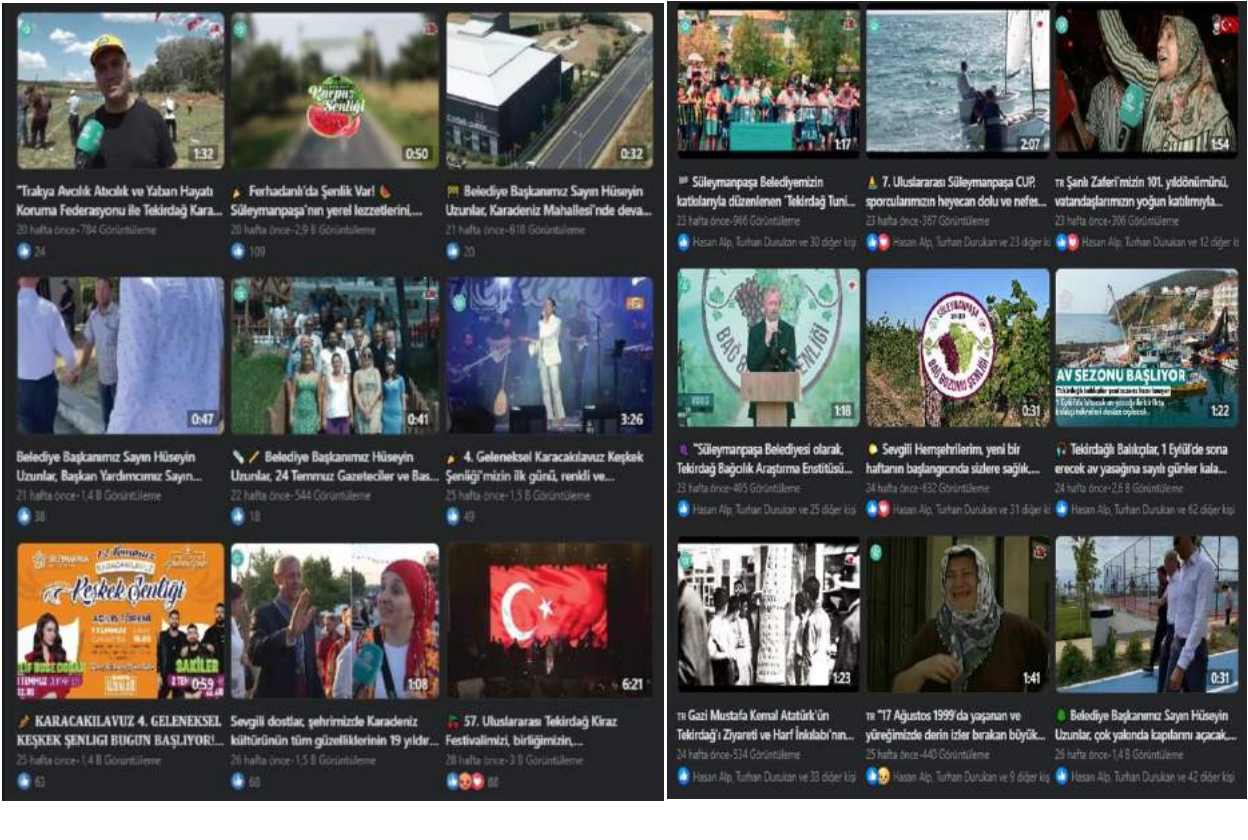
1:32
"Trakya Avcılık Atıcılık ve Yaban Hayatı Koruma Federasyonu ile Tekirdağ Kara...
20 hafta önce · 784 Görüntüleme
24

Karpuz Şenliği
0:50
Ferhadanlı'da Şenlik Var! Süleymanpaşa'nın yerel lezzetlerini,...
20 hafta önce · 2,9 B Görüntüleme
109

0:32
Belediye Başkanımız Sayın Hüseyin Uzunlar, Karadeniz Mahallesi'nde deva...
21 hafta önce · 618 Görüntüleme
20

0:47
Belediye Başkanımız Sayın Hüseyin Uzunlar, Başkan Yardımcımız Sayın...
21 hafta önce · 1,4 B Görüntüleme
38

0:41
Belediye Başkanımız Hüseyin Uzunlar, 24 Temmuz Gazeteciler ve Bas...
22 hafta önce · 544 Görüntüleme
18

3:26
4. Geleneksel Karacakılavuz Keşkek Şenliği'mizin ilk günü, renkli ve...
25 hafta önce · 1,5 B Görüntüleme
49

12 Temmuz
Keşkek Şenliği
ELİF BUSE DOĞAN
ŞAKİLER
0:59
KARACAKILAVUZ 4. GELENEKSEL KEŞKEK ŞENLIGI BUGUN BAŞLIYOR!...
25 hafta önce · 1,4 B Görüntüleme
63

1:08
Sevgili dostlar, şehrimizde Karadeniz kültürünün tüm güzelliklerinin 19 yıldır...
26 hafta önce · 1,5 B Görüntüleme
68

6:21
57. Uluslararası Tekirdağ Kiraz Festivalimizi, birliğimizin,...
28 hafta önce · 3 B Görüntüleme
88

1:17
Süleymanpaşa Belediyemizin katılımlarıyla düzenlenen "Tekirdağ Tuni...
23 hafta önce · 966 Görüntüleme
Hasan Alp, Turhan Durukan ve 30 diğer kişi

2:07
7. Uluslararası Süleymanpaşa CUP, sporcularımızın heyecan dolu ve nefes...
23 hafta önce · 387 Görüntüleme
Hasan Alp, Turhan Durukan ve 23 diğer kişi

1:54
Şanlı Zaferi'mizin 101. yıldönümünü, vatandaşlarımızın yoğun katılımıyla...
23 hafta önce · 306 Görüntüleme
Hasan Alp, Turhan Durukan ve 12 diğer kişi

BAĞ BOZUMU ŞENLİĞİ
1:18
"Süleymanpaşa Belediyesi olarak, Tekirdağ Bağcılık Araştırma Enstitüsü...
23 hafta önce · 405 Görüntüleme
Hasan Alp, Turhan Durukan ve 25 diğer kişi

SÜLEYMANPAŞA BAĞ BOZUMU ŞENLİĞİ
0:31
Sevgili Hemşehrilerim, yeni bir haftanın başlangıcında sizlere sağlık,...
24 hafta önce · 652 Görüntüleme
Hasan Alp, Turhan Durukan ve 31 diğer kişi

AV SEZONU BAŞLIYOR
1:22
Tekirdağlı Balıkçılar, 1 Eylül'de sona erecek av yasağına sayılı günler kala...
24 hafta önce · 2,6 B Görüntüleme
Hasan Alp, Turhan Durukan ve 62 diğer kişi

1:23
Gazi Mustafa Kemal Atatürk'ün Tekirdağ'ı Ziyareti ve Harf İnkılabı'nın...
24 hafta önce · 534 Görüntüleme
Hasan Alp, Turhan Durukan ve 33 diğer kişi

1:41
"17 Ağustos 1999'da yaşanan ve yüreğimizde derin izler bırakan büyük...
25 hafta önce · 440 Görüntüleme
Hasan Alp, Turhan Durukan ve 9 diğer kişi

0:31
Belediye Başkanımız Sayın Hüseyin Uzunlar, çok yakında kapılarını açacak,...
26 hafta önce · 1,4 B Görüntüleme
Hasan Alp, Turhan Durukan ve 42 diğer kişi